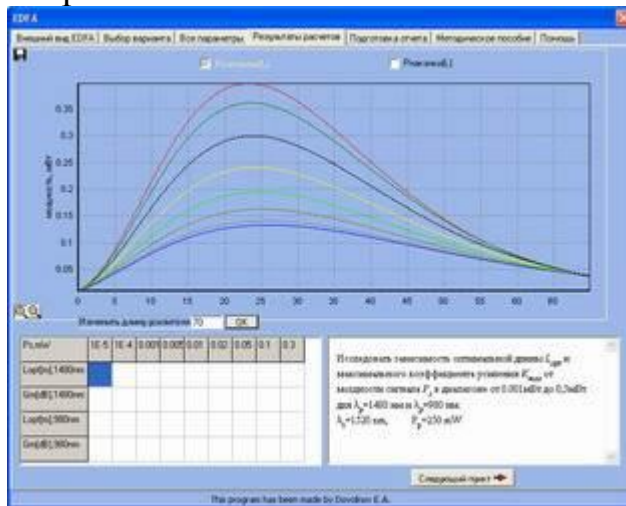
EDFA

Внешний вид EDFA | Выбор варианта | Все параметры | Результаты расчетов | Подготовка отчета | Методическое пособие | Помощь

Режим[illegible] Режим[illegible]

мощность, мВт

0.35
0.3
0.25
0.2
0.15
0.1
0.05

0 5 10 15 20 25 30 35 40 45 50 55 60 65

Изменить длину усилителя 70 OK

| Ps,мВт | 1E-5 | 1E-4 | 0.001 | 0.005 | 0.01 | 0.02 | 0.05 | 0.1 | 0.3 |
|---|---|---|---|---|---|---|---|---|---|
| Lopt[м],1480нм | | | | | | | | | |
| Gm[дБ],1480нм | | | | | | | | | |
| Lopt[м],980нм | | | | | | | | | |
| Gm[дБ],980нм | | | | | | | | | |

Исследовать зависимость оптимальной длины $L_{opt}$ и максимального коэффициента усиления $K_{max}$ от мощности сигнала $P_s$ в диапазоне от 0,001мВт до 0,3мВт для $\lambda_p$=1480 нм и $\lambda_p$=980 нм. $\lambda_s$=1520 нм, $P_p$=250 мW

Следующий пункт

This program has been made by Dovzhon E.A.